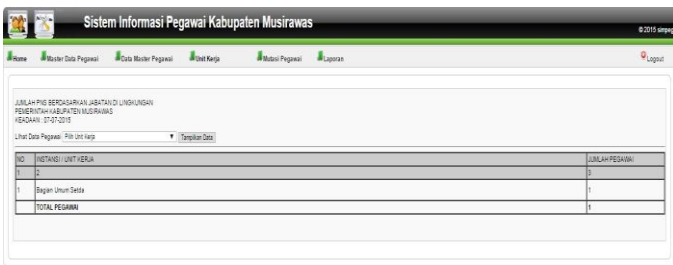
Sistem Informasi Pegawai Kabupaten Musirawas

©2015 simpeg

Home Master Data Pegawai Data Master Pegawai Unit Kerja Mutasi Pegawai Laporan

Logout

JUMLAH PNS BERDASARKAN JABATAN DI LINGKUNGAN
PEMERINTAH KABUPATEN MUSIRAWAS
KEADAAN : 07-07-2015

Lihat Data Pegawai Pilih Unit Kerja Tampilkan Data

| NO | INSTANSI / UNIT KERJA | JUMLAH PEGAWAI |
|---|---|---|
| 1 | 2 | 3 |
| 1 | Bagian Umum Setda | 1 |
| | TOTAL PEGAWAI | 1 |